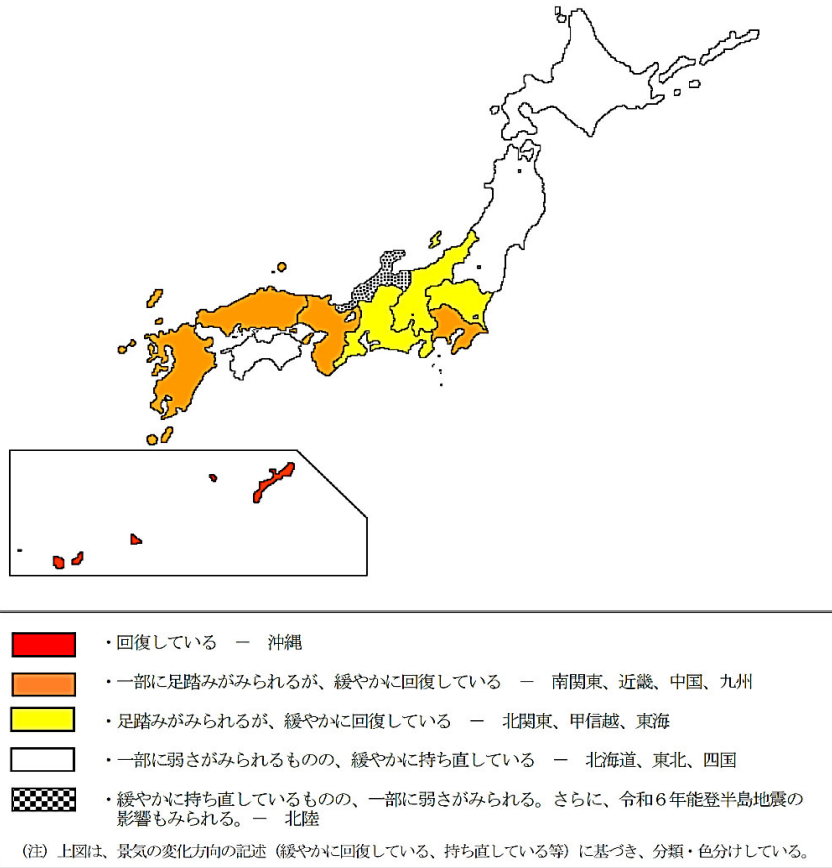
・回復している　―　沖縄

・一部に足踏みがみられるが、緩やかに回復している　―　南関東、近畿、中国、九州

・足踏みがみられるが、緩やかに回復している　―　北関東、甲信越、東海

・一部に弱さがみられるものの、緩やかに持ち直している　―　北海道、東北、四国

・緩やかに持ち直しているものの、一部に弱さがみられる。さらに、令和６年能登半島地震の影響もみられる。―　北陸

（注）上図は、景気の変化方向の記述（緩やかに回復している、持ち直している等）に基づき、分類・色分けしている。